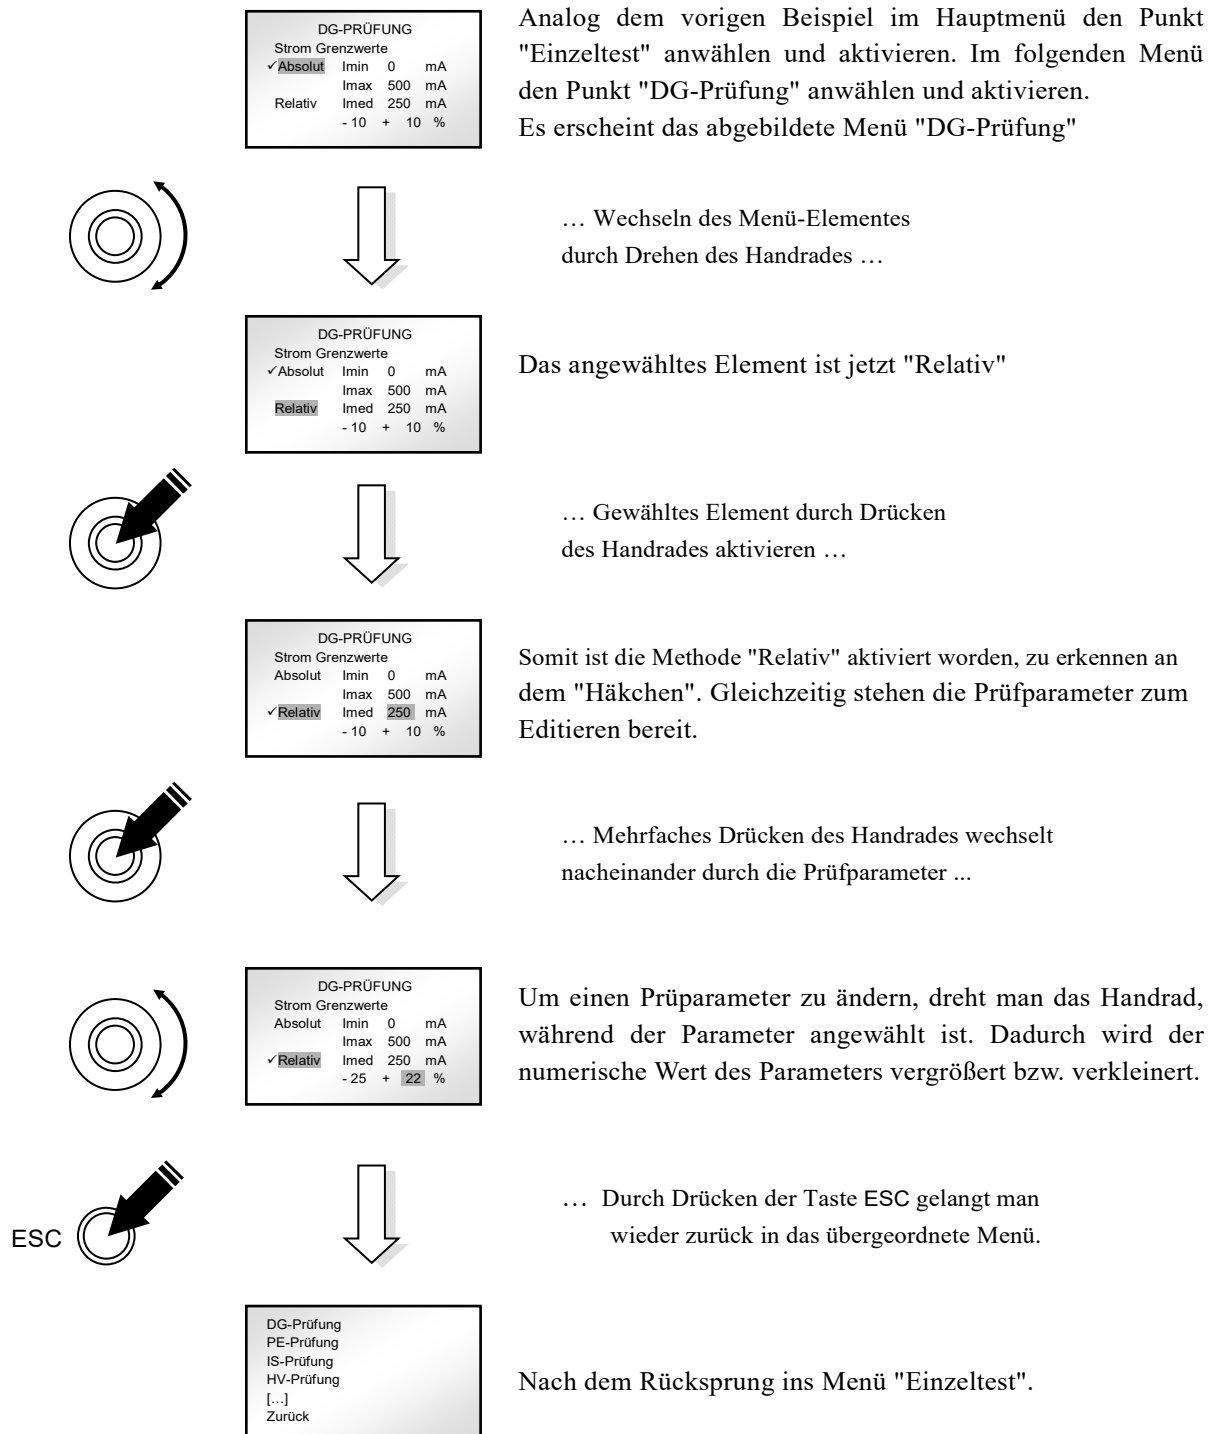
DG-PRÜFUNG
Strom Grenzwerte
✓Absolut Imin 0 mA
Imax 500 mA
Relativ Imed 250 mA
- 10 + 10 %

Analog dem vorigen Beispiel im Hauptmenü den Punkt "Einzeltest" anwählen und aktivieren. Im folgenden Menü den Punkt "DG-Prüfung" anwählen und aktivieren.
Es erscheint das abgebildete Menü "DG-Prüfung"

… Wechseln des Menü-Elementes durch Drehen des Handrades …

DG-PRÜFUNG
Strom Grenzwerte
✓Absolut Imin 0 mA
Imax 500 mA
Relativ Imed 250 mA
- 10 + 10 %

Das angewähltes Element ist jetzt "Relativ"

… Gewähltes Element durch Drücken des Handrades aktivieren …

DG-PRÜFUNG
Strom Grenzwerte
Absolut Imin 0 mA
Imax 500 mA
✓Relativ Imed 250 mA
- 10 + 10 %

Somit ist die Methode "Relativ" aktiviert worden, zu erkennen an dem "Häkchen". Gleichzeitig stehen die Prüfparameter zum Editieren bereit.

… Mehrfaches Drücken des Handrades wechselt nacheinander durch die Prüfparameter ...

DG-PRÜFUNG
Strom Grenzwerte
Absolut Imin 0 mA
Imax 500 mA
✓Relativ Imed 250 mA
- 25 + 22 %

Um einen Prüparameter zu ändern, dreht man das Handrad, während der Parameter angewählt ist. Dadurch wird der numerische Wert des Parameters vergrößert bzw. verkleinert.

ESC

… Durch Drücken der Taste ESC gelangt man wieder zurück in das übergeordnete Menü.

DG-Prüfung
PE-Prüfung
IS-Prüfung
HV-Prüfung
[…]
Zurück

Nach dem Rücksprung ins Menü "Einzeltest".